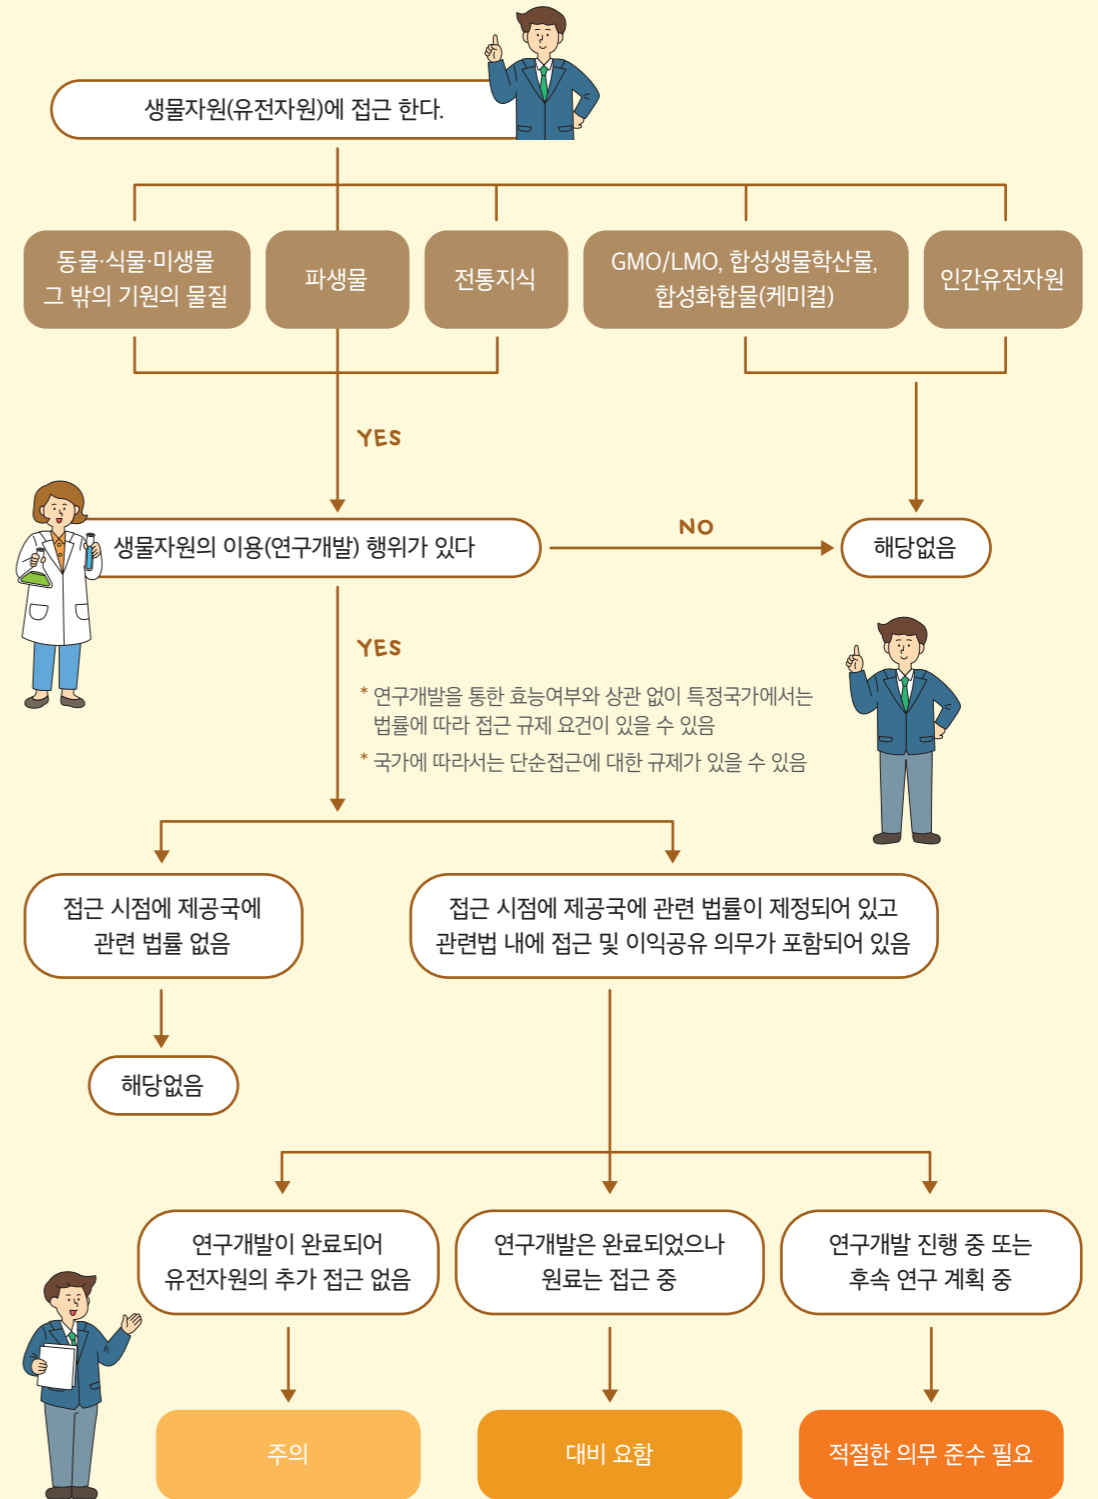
생물자원(유전자원)에 접근 한다.

동물·식물·미생물
그 밖의 기원의 물질

파생물

전통지식

GMO/LMO, 합성생물학산물,
합성화합물(케미컬)

인간유전자원

YES

생물자원의 이용(연구개발) 행위가 있다

NO

해당없음

YES

* 연구개발을 통한 효능여부와 상관 없이 특정국가에서는 법률에 따라 접근 규제 요건이 있을 수 있음

* 국가에 따라서는 단순접근에 대한 규제가 있을 수 있음

접근 시점에 제공국에
관련 법률 없음

접근 시점에 제공국에 관련 법률이 제정되어 있고
관련법 내에 접근 및 이익공유 의무가 포함되어 있음

해당없음

연구개발이 완료되어
유전자원의 추가 접근 없음

연구개발은 완료되었으나
원료는 접근 중

연구개발 진행 중 또는
후속 연구 계획 중

주의

대비 요함

적절한 의무 준수 필요